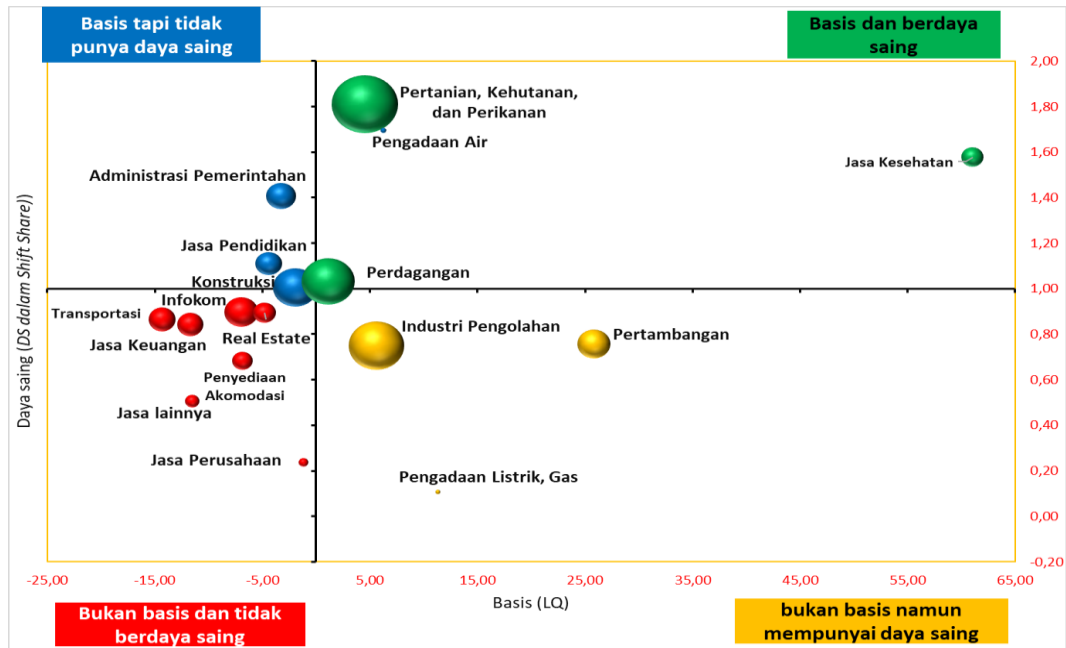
Basis tapi tidak punya daya saing

Basis dan berdaya saing

Pertanian, Kehutanan, dan Perikanan

Pengadaan Air

Jasa Kesehatan

Administrasi Pemerintahan

Jasa Pendidikan

Perdagangan

Konstruksi

Infokom

Transportasi

Jasa Keuangan

Real Estate

Industri Pengolahan

Pertambangan

Penyediaan Akomodasi

Jasa lainnya

Jasa Perusahaan

Pengadaan Listrik, Gas

Daya saing (DS dalam Shift Share)

2,00
1,80
1,60
1,40
1,20
1,00
0,80
0,60
0,40
0,20
0,00
-0,20

-25,00 -15,00 -5,00 5,00 15,00 25,00 35,00 45,00 55,00 65,00

Basis (LQ)

Bukan basis dan tidak berdaya saing

bukan basis namun mempunyai daya saing